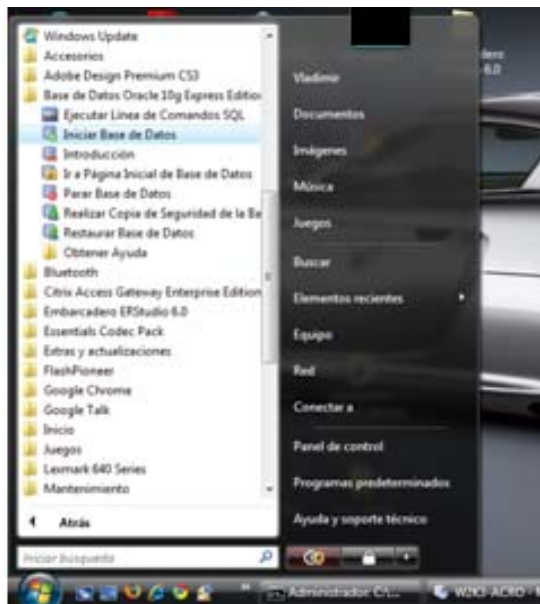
Windows Update
Accesorios
Adobe Design Premium CS3
Base de Datos Oracle 10g Express Edition
Ejecutar Línea de Comandos SQL
Iniciar Base de Datos
Introducción
Ir a Página Inicial de Base de Datos
Parar Base de Datos
Realizar Copia de Seguridad de la Ba
Restaurar Base de Datos
Obtener Ayuda
Bluetooth
Citrix Access Gateway Enterprise Edition
Embarcadero ERStudio 6.0
Essentials Codec Pack
Extras y actualizaciones
FlashPioneer
Google Chrome
Google Talk
Inicio
Juegos
Lexmark 640 Series
Mantenimiento
Atrás
Iniciar búsqueda

Vladimir
Documentos
Imágenes
Música
Juegos
Buscar
Elementos recientes
Equipo
Red
Conectar a
Panel de control
Programas predeterminados
Ayuda y soporte técnico

dero
6.0

Administrador: C:\...
WIKI-AGRO -